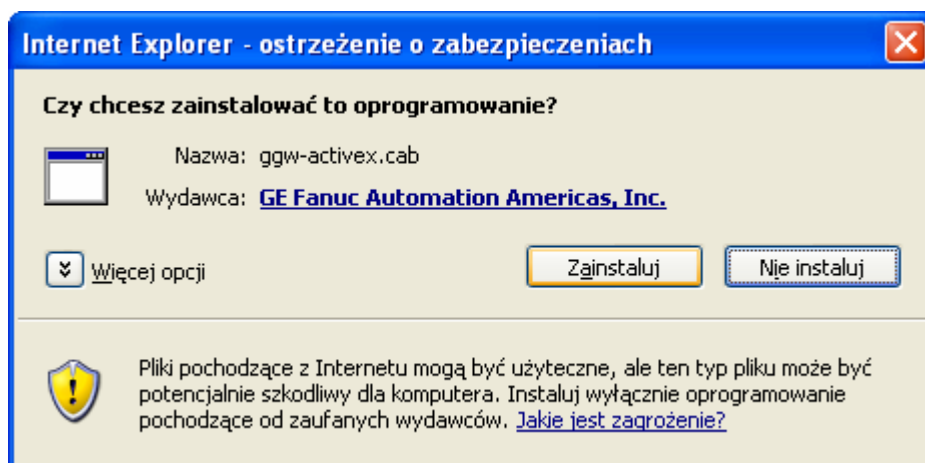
Internet Explorer - ostrzeżenie o zabezpieczeniach

Czy chcesz zainstalować to oprogramowanie?

Nazwa: ggw-activex.cab

Wydawca: GE Fanuc Automation Americas, Inc.

Więcej opcji

Zainstaluj

Nie instaluj

Pliki pochodzące z Internetu mogą być użyteczne, ale ten typ pliku może być potencjalnie szkodliwy dla komputera. Instaluj wyłącznie oprogramowanie pochodzące od zaufanych wydawców. Jakie jest zagrożenie?